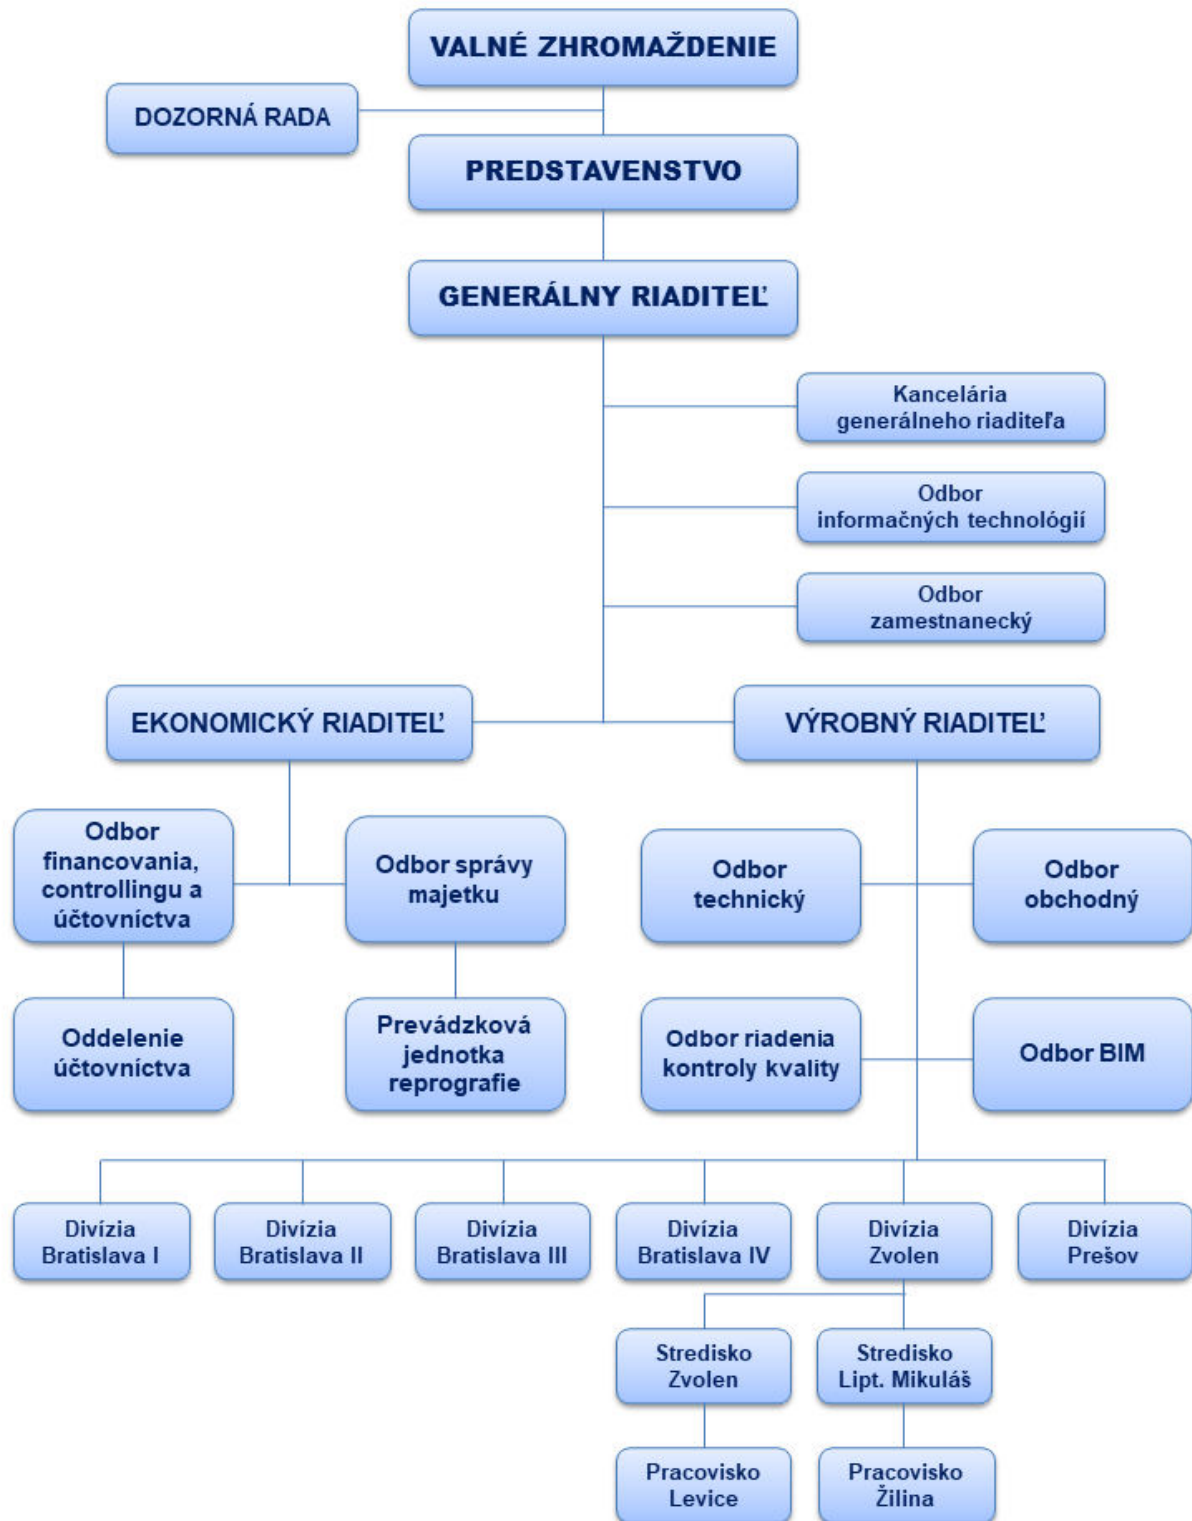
VALNÉ ZHROMAŽDENIE

DOZORNÁ RADA

PREDSTAVENSTVO

GENERÁLNY RIADITEĽ

Kancelária generálneho riaditeľa

Odbor informačných technológií

Odbor zamestnanecký

EKONOMICKÝ RIADITEĽ

VÝROBNÝ RIADITEĽ

Odbor financovania, controllingu a účtovníctva

Odbor správy majetku

Odbor technický

Odbor obchodný

Oddelenie účtovníctva

Prevádzková jednotka reprografie

Odbor riadenia kontroly kvality

Odbor BIM

Divízia Bratislava I

Divízia Bratislava II

Divízia Bratislava III

Divízia Bratislava IV

Divízia Zvolen

Divízia Prešov

Stredisko Zvolen

Stredisko Lipt. Mikuláš

Pracovisko Levice

Pracovisko Žilina